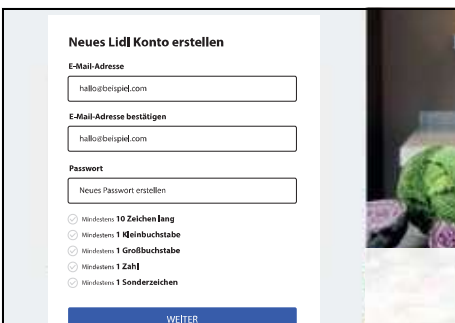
Neues Lidl Konto erstellen

E-Mail-Adresse

hallo@beispiel.com

E-Mail-Adresse bestätigen

hallo@beispiel.com

Passwort

Neues Passwort erstellen

Mindestens 10 Zeichen lang

Mindestens 1 Kleinbuchstabe

Mindestens 1 Großbuchstabe

Mindestens 1 Zahl

Mindestens 1 Sonderzeichen

WEITER